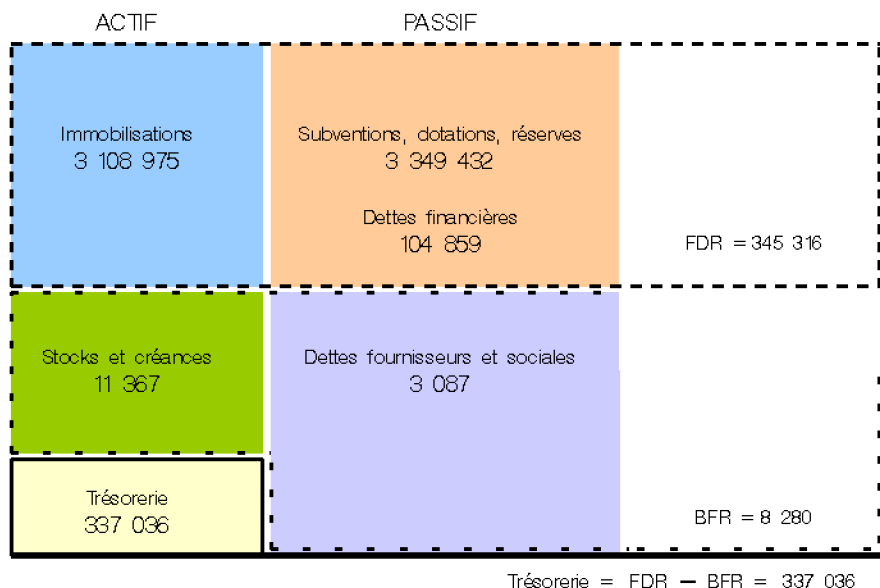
ACTIF

PASSIF

Immobilisations
3 108 975

Subventions, dotations, réserves
3 349 432

Dettes financières
104 859

FDR = 345 316

Stocks et créances
11 367

Dettes fournisseurs et sociales
3 087

Trésorerie
337 036

BFR = 8 280

Trésorerie = FDR − BFR = 337 036